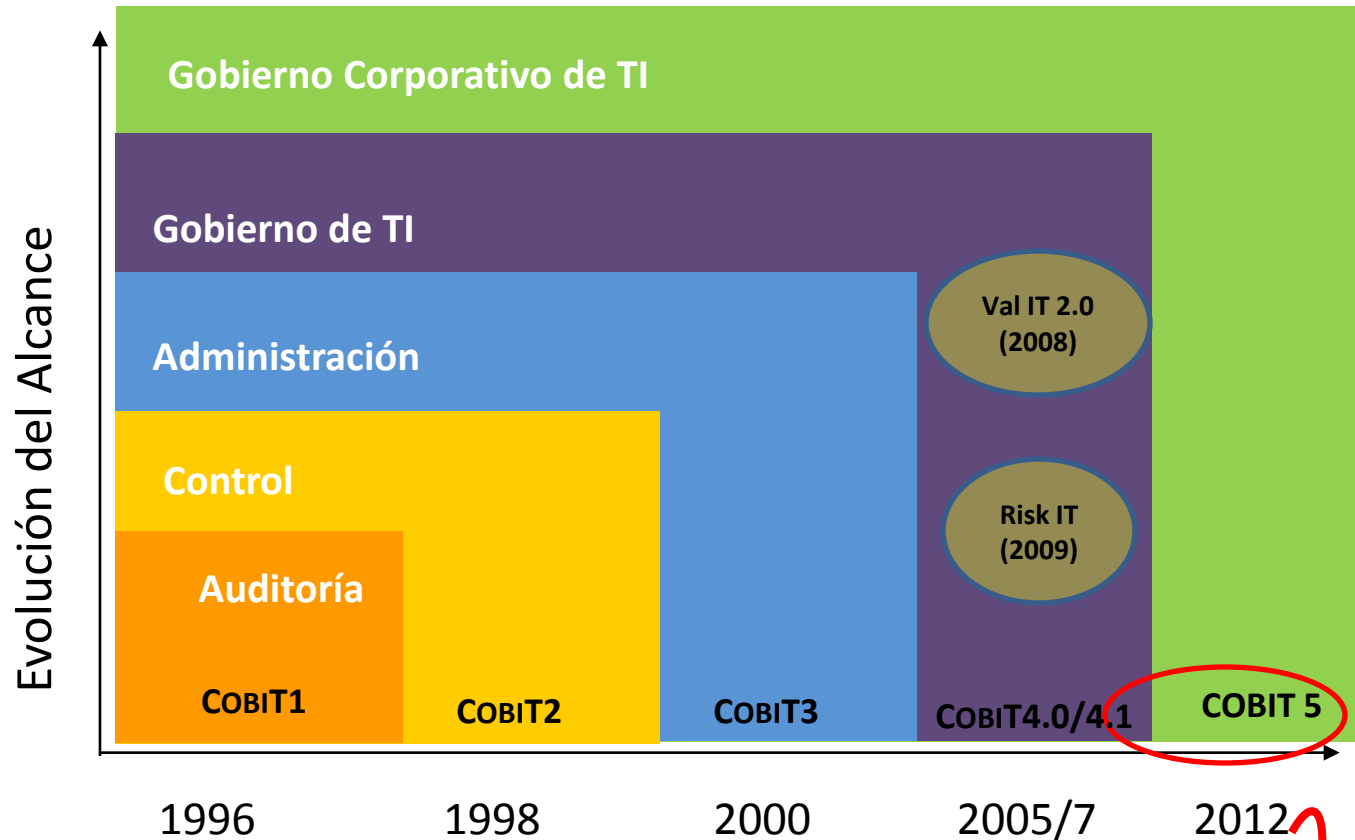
Evolución del Alcance

Gobierno Corporativo de TI

Gobierno de TI

Administración

Control

Auditoría

Val IT 2.0 (2008)

Risk IT (2009)

COBIT1

COBIT2

COBIT3

COBIT4.0/4.1

COBIT 5

1996

1998

2000

2005/7

2012